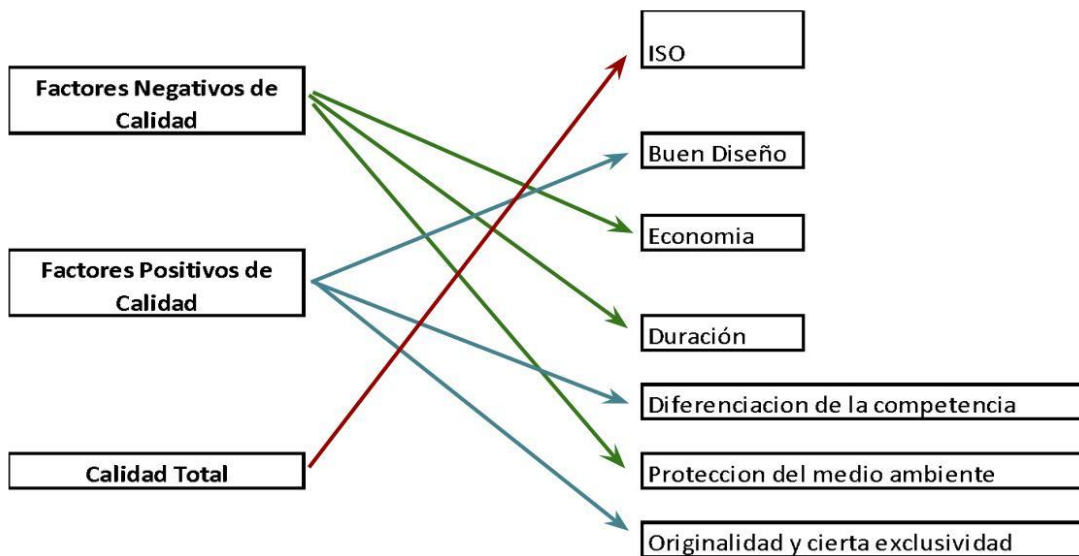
Factores Negativos de Calidad

Factores Positivos de Calidad

Calidad Total

ISO

Buen Diseño

Economia

Duración

Diferenciacion de la competencia

Proteccion del medio ambiente

Originalidad y cierta exclusividad